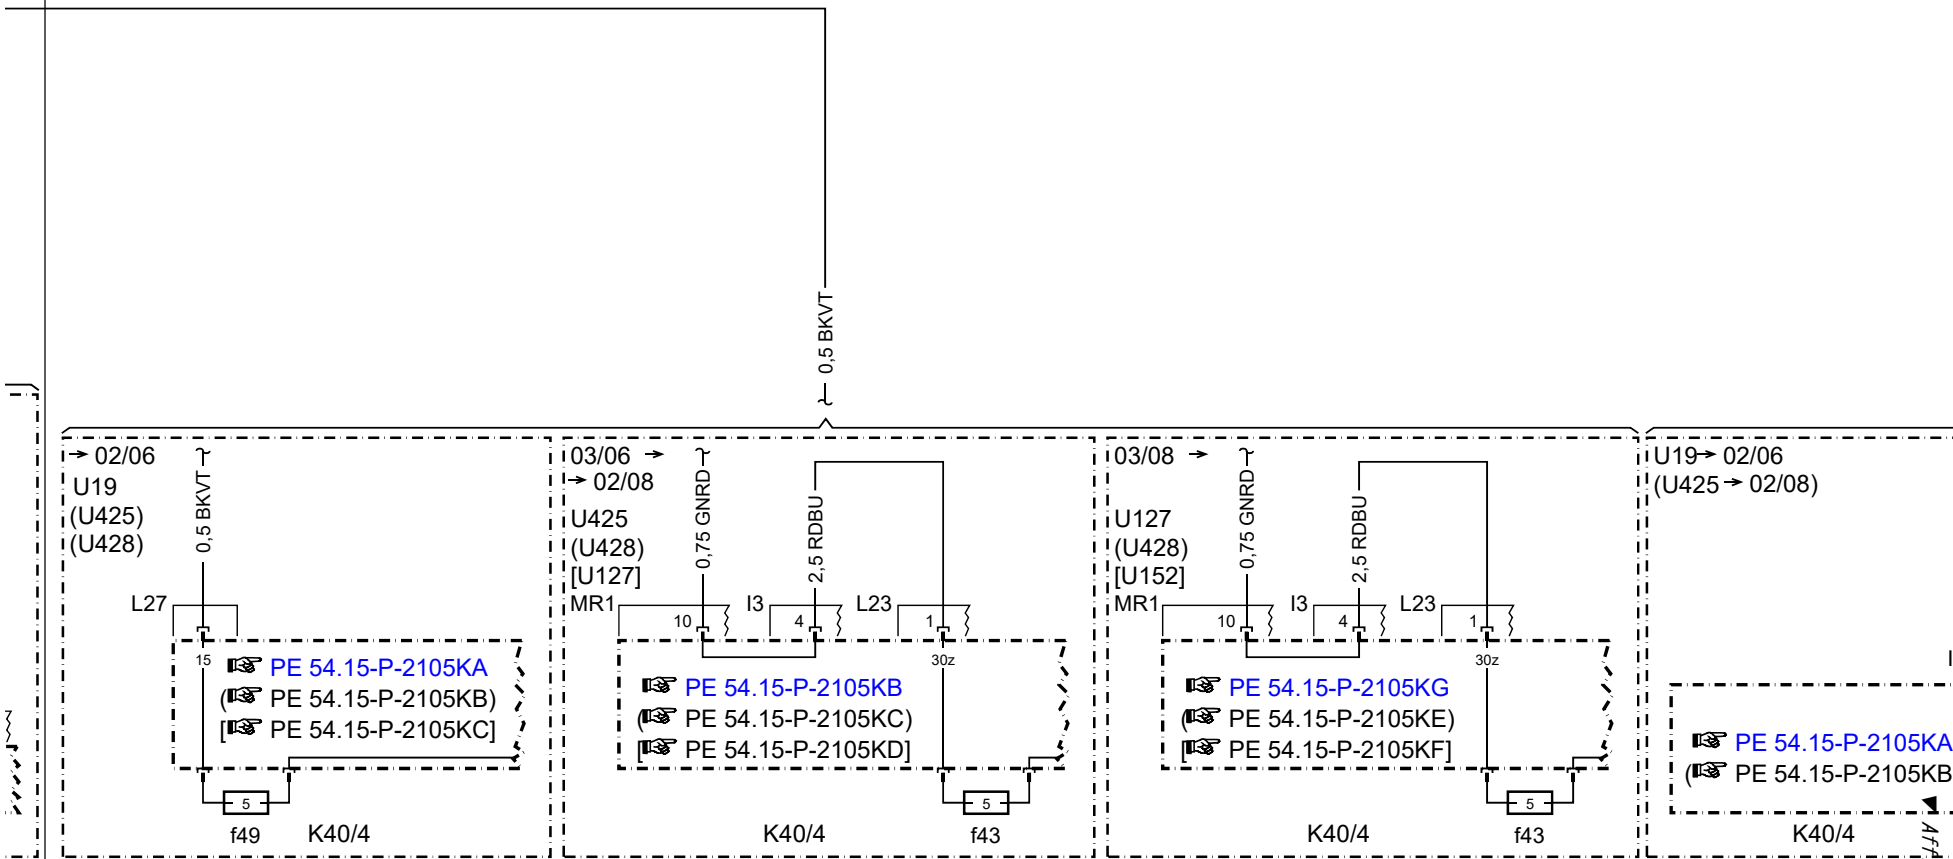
0,5 BKVT

→ 02/06
U19
(U425)
(U428)
0,5 BKVT
L27
15
☞ PE 54.15-P-2105KA
(☞ PE 54.15-P-2105KB)
[☞ PE 54.15-P-2105KC]
5
f49
K40/4

03/06 →
→ 02/08
U425
(U428)
[U127]
MR1
0,75 GNRD
2,5 RDBU
10
I3
4
L23
1
30z
☞ PE 54.15-P-2105KB
(☞ PE 54.15-P-2105KC)
[☞ PE 54.15-P-2105KD]
5
K40/4
f43

03/08 →
U127
(U428)
[U152]
MR1
0,75 GNRD
2,5 RDBU
10
I3
4
L23
1
30z
☞ PE 54.15-P-2105KG
(☞ PE 54.15-P-2105KE)
[☞ PE 54.15-P-2105KF]
5
K40/4
f43

U19 → 02/06
(U425 → 02/08)
☞ PE 54.15-P-2105KA
(☞ PE 54.15-P-2105KB
K40/4